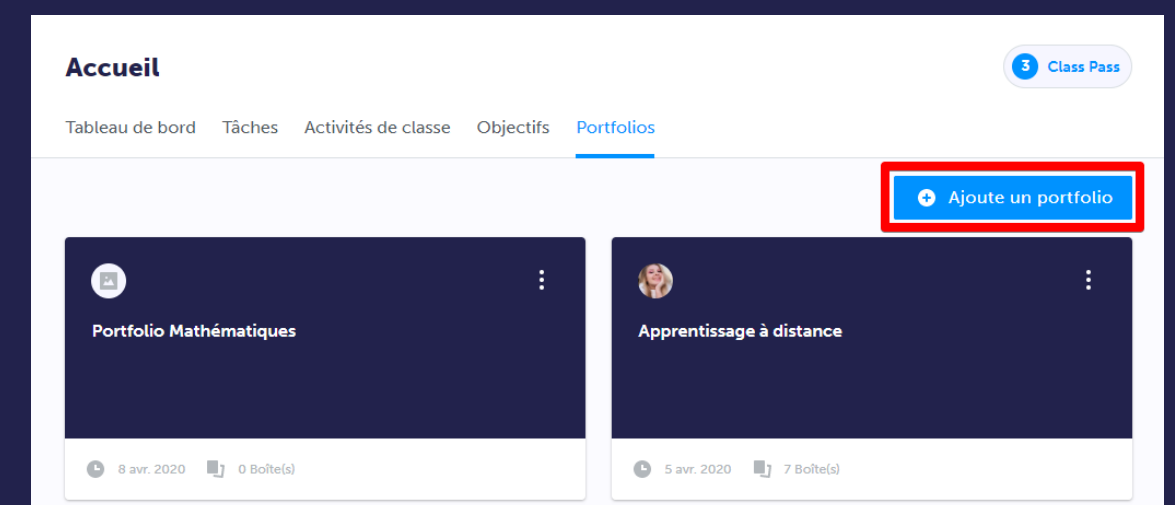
Accueil

3 Class Pass

Tableau de bord Tâches Activités de classe Objectifs Portfolios

Ajoute un portfolio

Portfolio Mathématiques

8 avr. 2020 0 Boîte(s)

Apprentissage à distance

5 avr. 2020 7 Boîte(s)